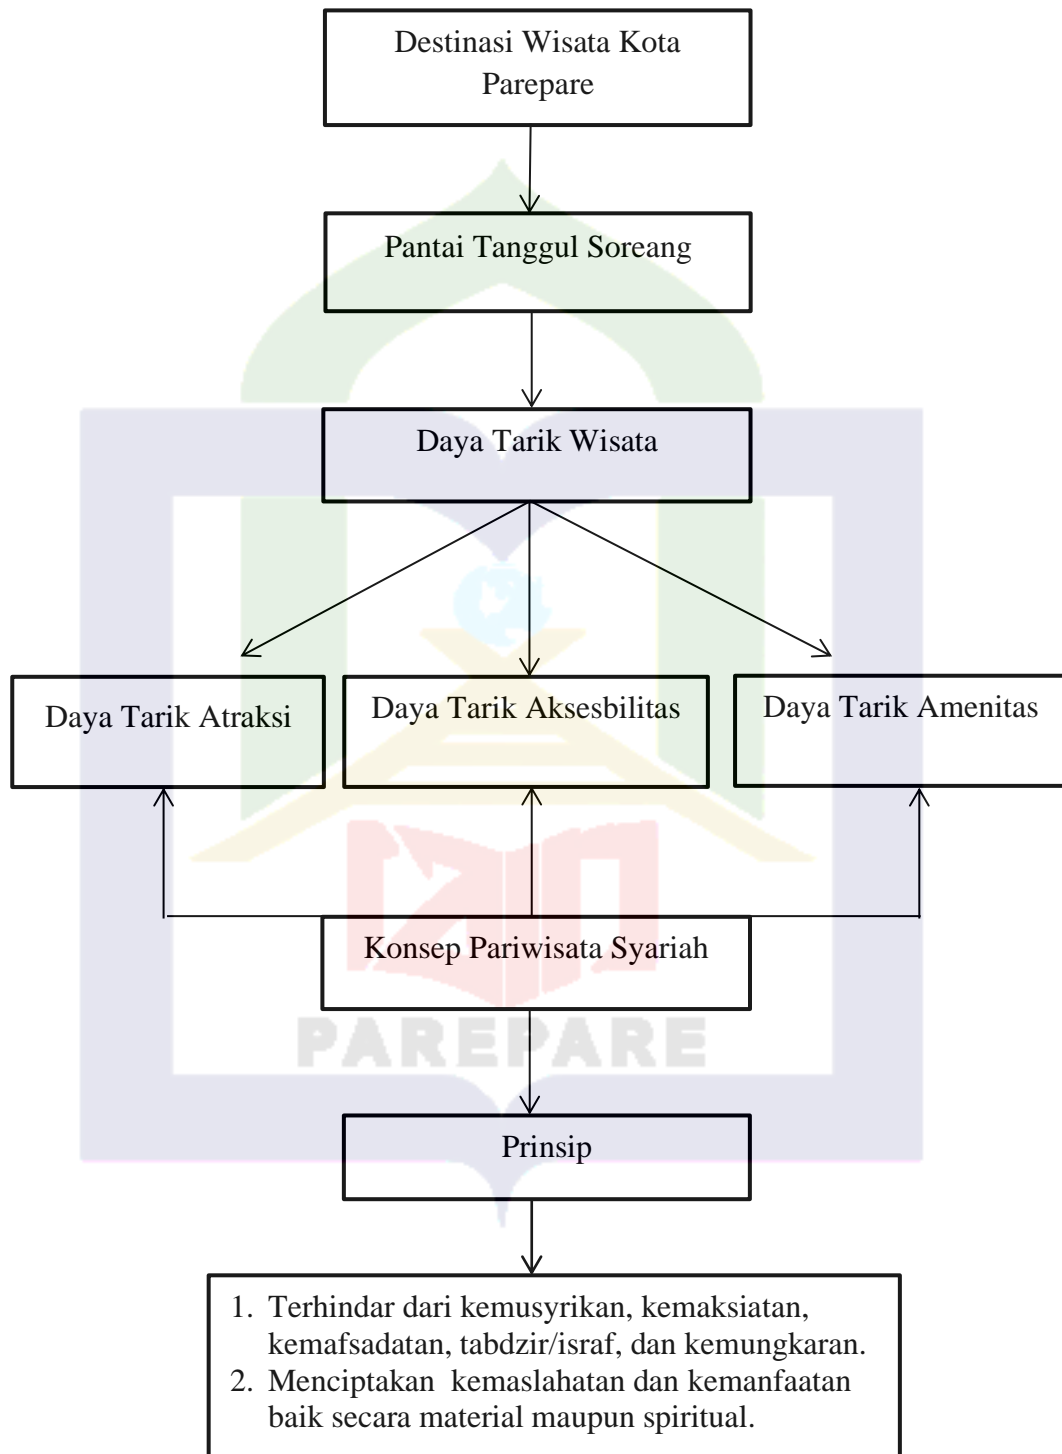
Destinasi Wisata Kota Parepare

Pantai Tanggul Soreang

Daya Tarik Wisata

Daya Tarik Atraksi

Daya Tarik Aksesbilitas

Daya Tarik Amenitas

Konsep Pariwisata Syariah

PAREPARE

Prinsip

1. Terhindar dari kemusyrikan, kemaksiatan, kemafsadatan, tabdzir/israf, dan kemungkaran.
2. Menciptakan kemaslahatan dan kemanfaatan baik secara material maupun spiritual.